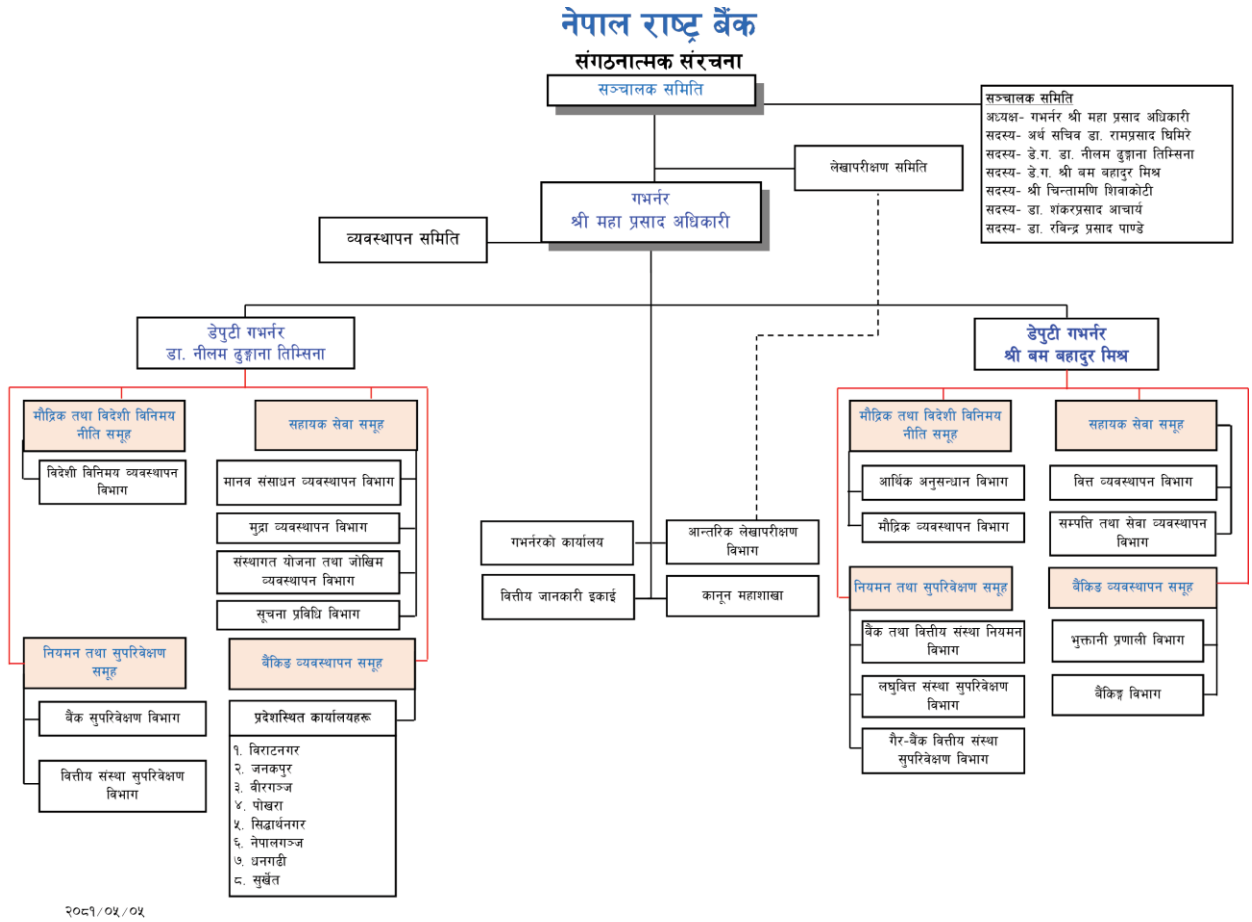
नेपाल राष्ट्र बैंक
संगठनात्मक संरचना

सञ्चालक समिति

सञ्चालक समिति
अध्यक्ष- गभर्नर श्री महा प्रसाद अधिकारी
सदस्य- अर्थ सचिव डा. रामप्रसाद घिमिरे
सदस्य- डे.ग. डा. नीलम ढुङ्गाना तिम्सिना
सदस्य- डे.ग. श्री बम बहादुर मिश्र
सदस्य- श्री चिन्तामणि शिवाकोटी
सदस्य- डा. शंकरप्रसाद आचार्य
सदस्य- डा. रविन्द्र प्रसाद पाण्डे

लेखापरीक्षण समिति

गभर्नर
श्री महा प्रसाद अधिकारी

व्यवस्थापन समिति

डेपुटी गभर्नर
डा. नीलम ढुङ्गाना तिम्सिना

मौद्रिक तथा विदेशी विनिमय नीति समूह

विदेशी विनिमय व्यवस्थापन विभाग

सहायक सेवा समूह

मानव संसाधन व्यवस्थापन विभाग

मुद्रा व्यवस्थापन विभाग

संस्थागत योजना तथा जोखिम व्यवस्थापन विभाग

सूचना प्रविधि विभाग

नियमन तथा सुपरिवेक्षण समूह

बैंक सुपरिवेक्षण विभाग

वित्तीय संस्था सुपरिवेक्षण विभाग

बैंकिङ व्यवस्थापन समूह

प्रदेशस्थित कार्यालयहरू
१. विराटनगर
२. जनकपुर
३. वीरगञ्ज
४. पोखरा
५. सिद्धार्थनगर
६. नेपालगञ्ज
७. धनगढी
८. सुर्खेत

गभर्नरको कार्यालय

आन्तरिक लेखापरीक्षण विभाग

वित्तीय जानकारी इकाई

कानून महाशाखा

डेपुटी गभर्नर
श्री बम बहादुर मिश्र

मौद्रिक तथा विदेशी विनिमय नीति समूह

आर्थिक अनुसन्धान विभाग

मौद्रिक व्यवस्थापन विभाग

सहायक सेवा समूह

वित्त व्यवस्थापन विभाग

सम्पत्ति तथा सेवा व्यवस्थापन विभाग

नियमन तथा सुपरिवेक्षण समूह

बैंक तथा वित्तीय संस्था नियमन विभाग

लघुवित्त संस्था सुपरिवेक्षण विभाग

गैर-बैंक वित्तीय संस्था सुपरिवेक्षण विभाग

बैंकिङ व्यवस्थापन समूह

भुक्तानी प्रणाली विभाग

बैंकिङ विभाग

२०८१/०५/०५